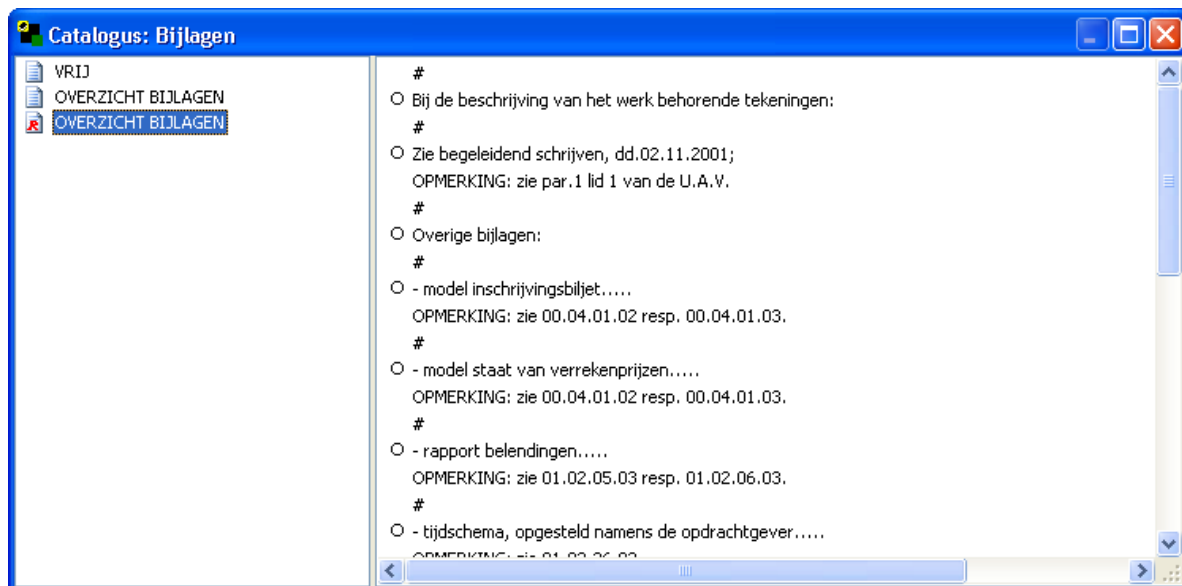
Catalogus: Bijlagen

VRIJ
OVERZICHT BIJLAGEN
OVERZICHT BIJLAGEN

#
O Bij de beschrijving van het werk behorende tekeningen:
#
O Zie begeleidend schrijven, dd.02.11.2001;
OPMERKING: zie par.1 lid 1 van de U.A.V.
#
O Overige bijlagen:
#
O - model inschrijvingsbiljet.....
OPMERKING: zie 00.04.01.02 resp. 00.04.01.03.
#
O - model staat van verrekenprijzen.....
OPMERKING: zie 00.04.01.02 resp. 00.04.01.03.
#
O - rapport belendingen.....
OPMERKING: zie 01.02.05.03 resp. 01.02.06.03.
#
O - tijdschema, opgesteld namens de opdrachtgever.....
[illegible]